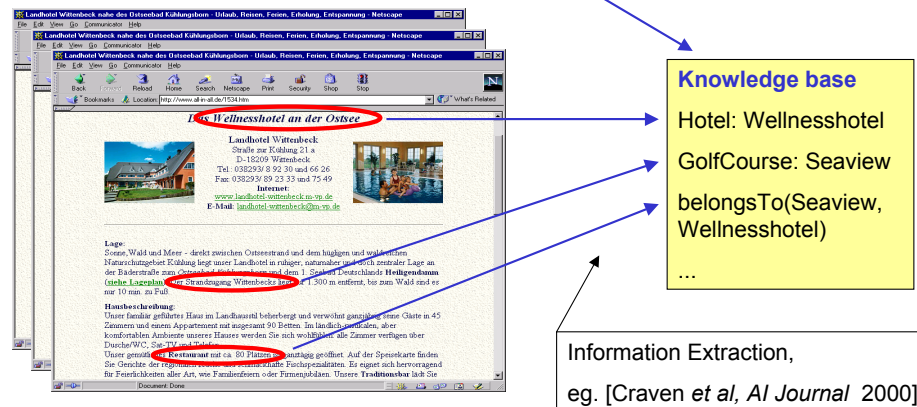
Landhotel Wittenbeck nahe des Ostseebad Kühlungsborn - Urlaub, Reisen, Ferien, Erholung, Entspannung - Netscape
File Edit View Go Communicator Help

Landhotel Wittenbeck nahe des Ostseebad Kühlungsborn - Urlaub, Reisen, Ferien, Erholung, Entspannung - Netscape
File Edit View Go Communicator Help

Landhotel Wittenbeck nahe des Ostseebad Kühlungsborn - Urlaub, Reisen, Ferien, Erholung, Entspannung - Netscape
File Edit View Go Communicator Help
Back Forward Reload Home Search Netscape Print Security Shop Stop
Bookmarks Location: http://www.all-in-all.de/1534.htm What's Related

Das Wellnesshotel an der Ostsee

Landhotel Wittenbeck
Straße zur Kühlung 21 a
D-18209 Wittenbeck
Tel.: 038293/ 8 92 30 und 66 26
Fax: 038293/ 89 23 33 und 75 49
Internet:
www.landhotel-wittenbeck.m-vp.de
E-Mail: landhotel-wittenbeck@m-vp.de

Lage:
Sonne, Wald und Meer - direkt zwischen Ostseestrand und dem hügligen und waldreichen Naturschutzgebiet Kühlung liegt unser Landhotel in ruhiger, naturnaher und doch zentraler Lage an der Baderstraße zum Ostseebad Kühlungsborn und dem 1. Seebad Deutschlands Heiligendamm (siehe Lageplan). Der Strandzugang Wittenbecks liegt ca. 1.300 m entfernt, bis zum Wald sind es nur 10 min. zu Fuß.

Hausbeschreibung:
Unser familiär geführtes Haus im Landhausstil beherbergt und verwöhnt ganzjährig seine Gäste in 45 Zimmern und einem Appartement mit insgesamt 90 Betten. Im ländlich-rustikalen, aber komfortablen Ambiente unseres Hauses werden Sie sich wohlfühlen. alle Zimmer verfügen über Dusche/WC, Sat-TV und Telefon.
Unser gemütliches Restaurant mit ca. 80 Plätzen ist ganztägig geöffnet. Auf der Speisekarte finden Sie Gerichte der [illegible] Fuchspezialitäten. Es eignet sich hervorragend für Feierlichkeiten aller Art, wie Familienfeiern oder Firmenjubiläen. Unsere Traditionsbar lädt Sie

Document: Done

Knowledge base
Hotel: Wellnesshotel
GolfCourse: Seaview
belongsTo(Seaview, Wellnesshotel)
...

Information Extraction,
eg. [Craven et al, AI Journal 2000]